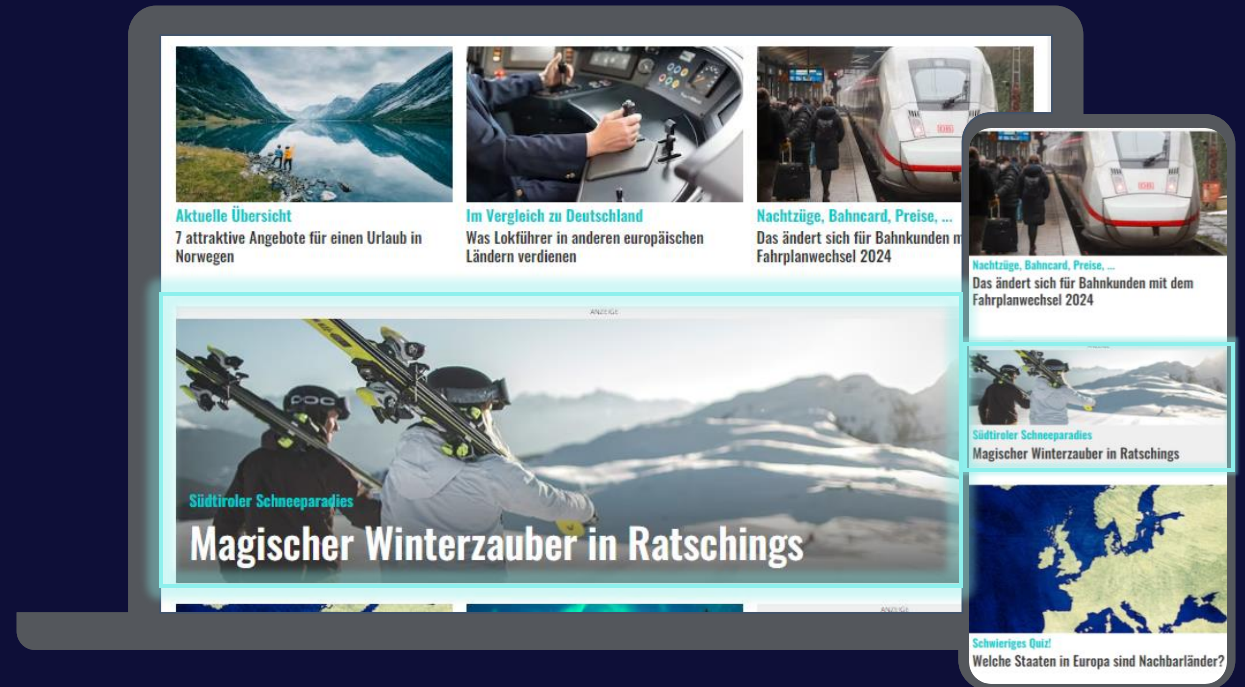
Aktuelle Übersicht
7 attraktive Angebote für einen Urlaub in Norwegen

Im Vergleich zu Deutschland
Was Lokführer in anderen europäischen Ländern verdienen

Nachtzüge, Bahncard, Preise, ...
Das ändert sich für Bahnkunden m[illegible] Fahrplanwechsel 2024

ANZEIGE
Südtiroler Schneeparadies
Magischer Winterzauber in Ratschings

ANZEIGE

Nachtzüge, Bahncard, Preise, ...
Das ändert sich für Bahnkunden mit dem Fahrplanwechsel 2024

Südtiroler Schneeparadies
Magischer Winterzauber in Ratschings

Schwieriges Quiz!
Welche Staaten in Europa sind Nachbarländer?